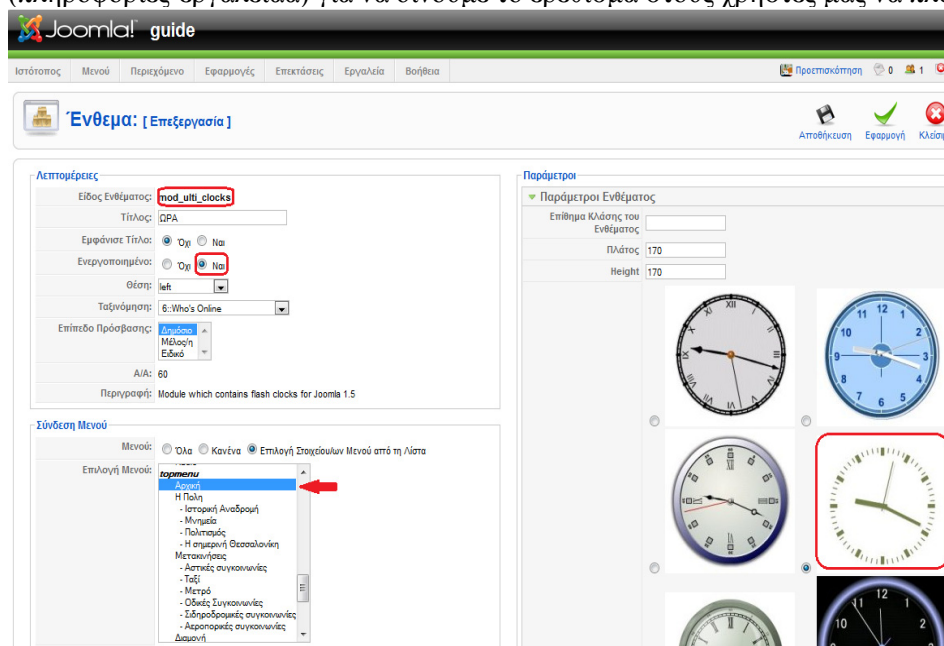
(πληροφορίας-εργαλεία) για να συνδέσω το ένθεμα στους χρήστες μας να κλ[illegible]

Joomla! guide

Ιστότοπος Μενού Περιεχόμενο Εφαρμογές Επεκτάσεις Εργαλεία Βοήθεια

Προεπισκόπηση 0 1

Ένθεμα: [ Επεξεργασία ]

Αποθήκευση Εφαρμογή Κλείσ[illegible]

Λεπτομέρειες

| | |
|---|---|
| Είδος Ενθέματος: | mod_ulti_clocks |
| Τίτλος: | ΩΡΑ |
| Εμφάνισε Τίτλο: | Όχι Ναι |
| Ενεργοποιημένο: | Όχι Ναι |
| Θέση: | left |
| Ταξινόμηση: | 6::Who's Online |
| Επίπεδο Πρόσβασης: | Δημόσιο Μέλος/η Ειδικό |
| Α/Α: | 60 |
| Περιγραφή: | Module which contains flash clocks for Joomla 1.5 |

Σύνδεση Μενού

Μενού: Όλα Κανένα Επιλογή Στοιχείου/ων Μενού από τη Λίστα

Επιλογή Μενού: topmenu
Αρχική
Η Πόλη
- Ιστορική Αναδρομή
- Μνημεία
- Πολιτισμός
- Η σημερινή Θεσσαλονίκη
Μετακινήσεις
- Αστικές συγκοινωνίες
- Ταξί
- Μετρό
- Οδικές Συγκοινωνίες
- Σιδηροδρομικές συγκοινωνίες
- Αεροπορικές συγκοινωνίες
Διαμονή

Παράμετροι

Παράμετροι Ενθέματος

| | |
|---|---|
| Επίθημα Κλάσης του Ενθέματος | |
| Πλάτος | 170 |
| Height | 170 |

XII III VI IX 12 1 2 3 4 5 6 7 8 9 10 11 12 10